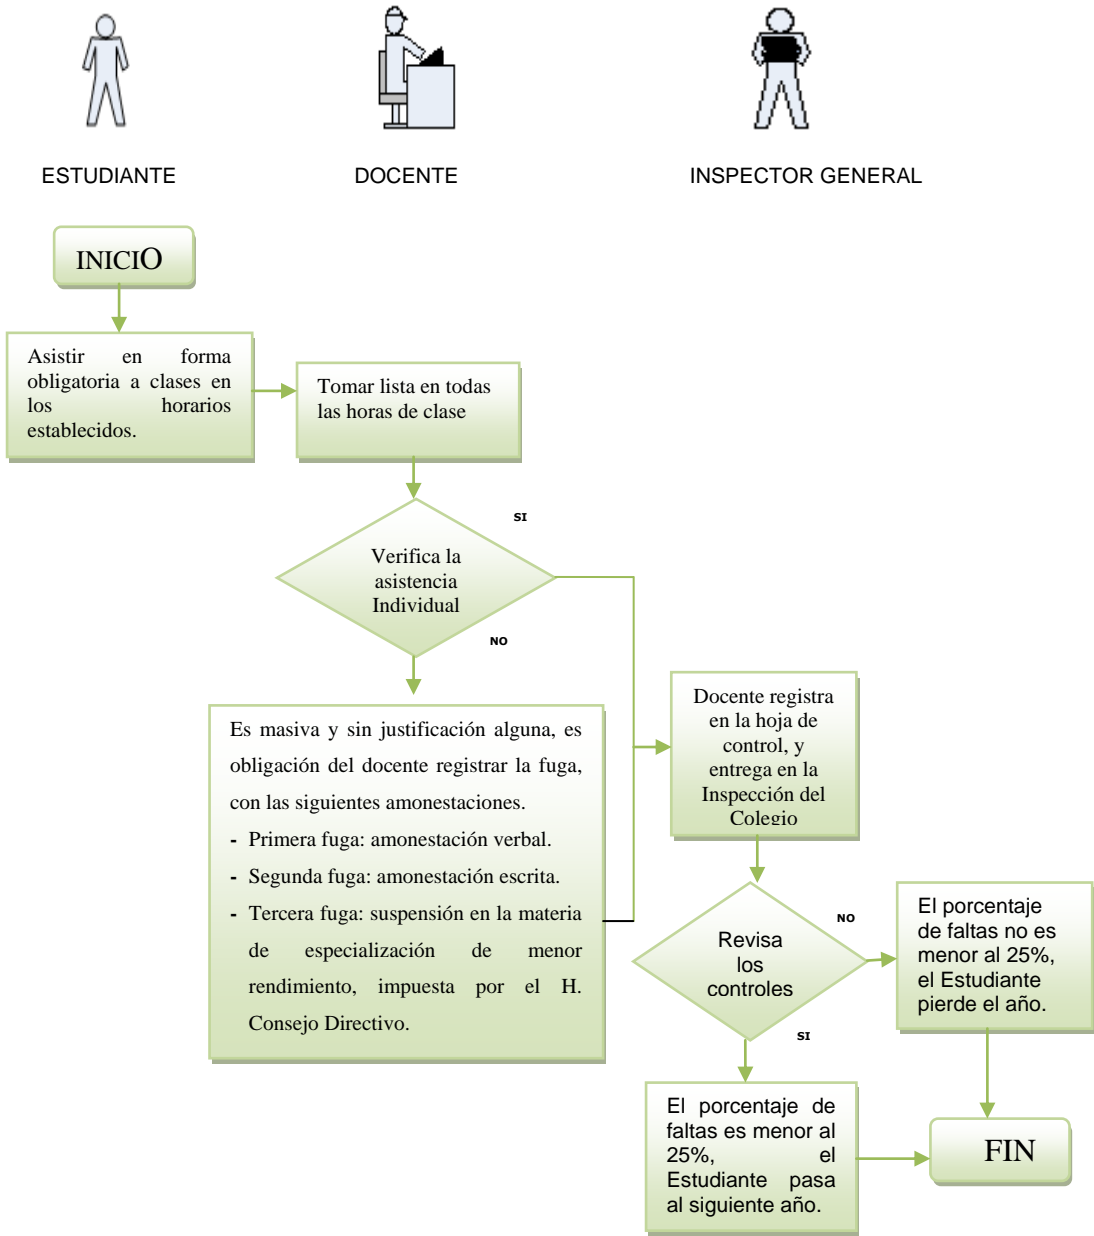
ESTUDIANTE

DOCENTE

INSPECTOR GENERAL

INICIO

Asistir en forma obligatoria a clases en los horarios establecidos.

Tomar lista en todas las horas de clase

SI

Verifica la asistencia Individual

NO

Es masiva y sin justificación alguna, es obligación del docente registrar la fuga, con las siguientes amonestaciones.

- Primera fuga: amonestación verbal.
- Segunda fuga: amonestación escrita.
- Tercera fuga: suspensión en la materia de especialización de menor rendimiento, impuesta por el H. Consejo Directivo.

Docente registra en la hoja de control, y entrega en la Inspección del Colegio

NO

Revisa los controles

SI

El porcentaje de faltas no es menor al 25%, el Estudiante pierde el año.

El porcentaje de faltas es menor al 25%, el Estudiante pasa al siguiente año.

FIN